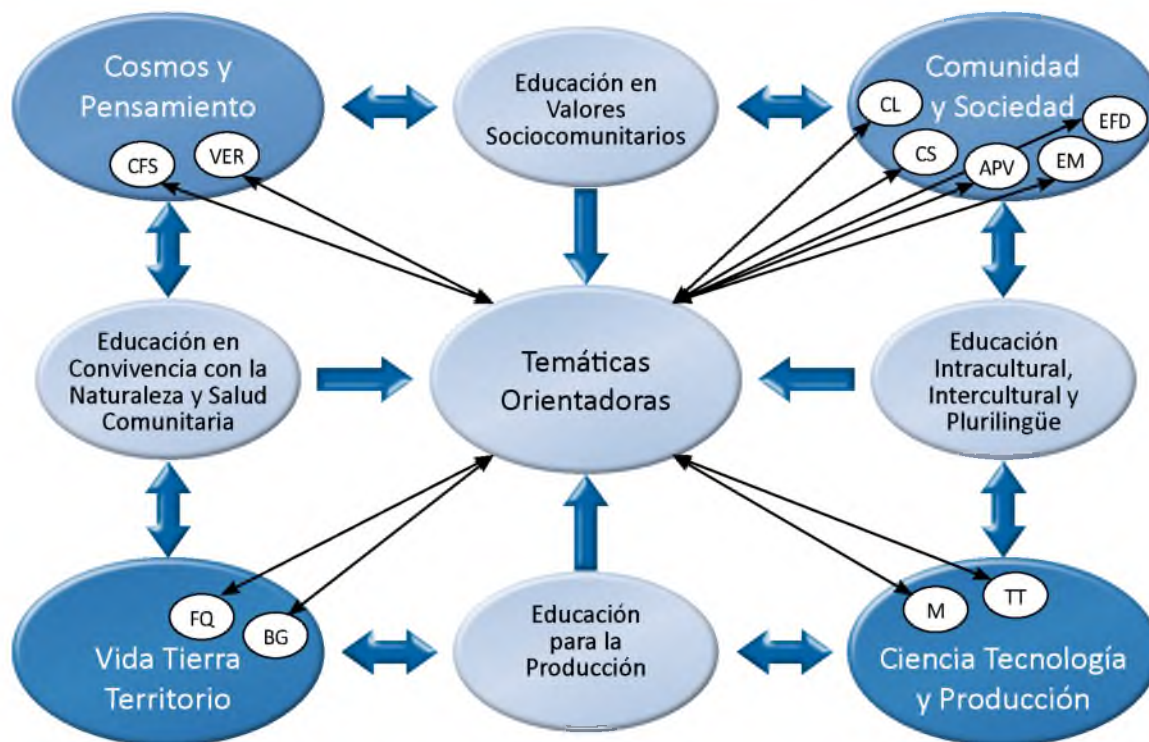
Cosmos y Pensamiento

CFS

VER

Educación en Valores Sociocomunitarios

Comunidad y Sociedad

CL

EFD

CS

APV

EM

Educación en Convivencia con la Naturaleza y Salud Comunitaria

Temáticas Orientadoras

Educación Intracultural, Intercultural y Plurilingüe

FQ

BG

Vida Tierra Territorio

Educación para la Producción

M

TT

Ciencia Tecnología y Producción